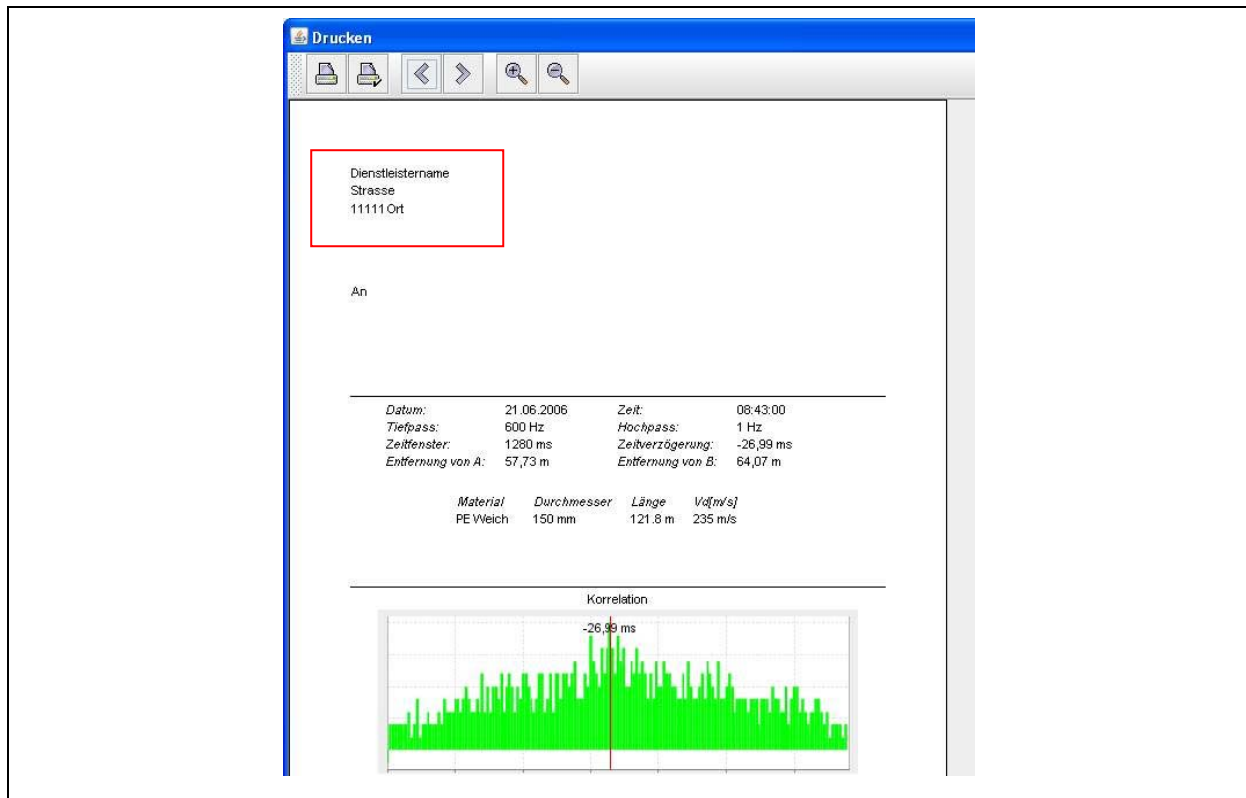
Drucken

Dienstleistername
Strasse
11111 Ort

An

| Datum: | 21.06.2006 | Zeit: | 08:43:00 |
|---|---|---|---|
| Tiefpass: | 600 Hz | Hochpass: | 1 Hz |
| Zeitfenster: | 1280 ms | Zeitverzögerung: | -26,99 ms |
| Entfernung von A: | 57,73 m | Entfernung von B: | 64,07 m |

| Material | Durchmesser | Länge | Vd[m/s] |
|---|---|---|---|
| PE Weich | 150 mm | 121.8 m | 235 m/s |

Korrelation

-26,99 ms